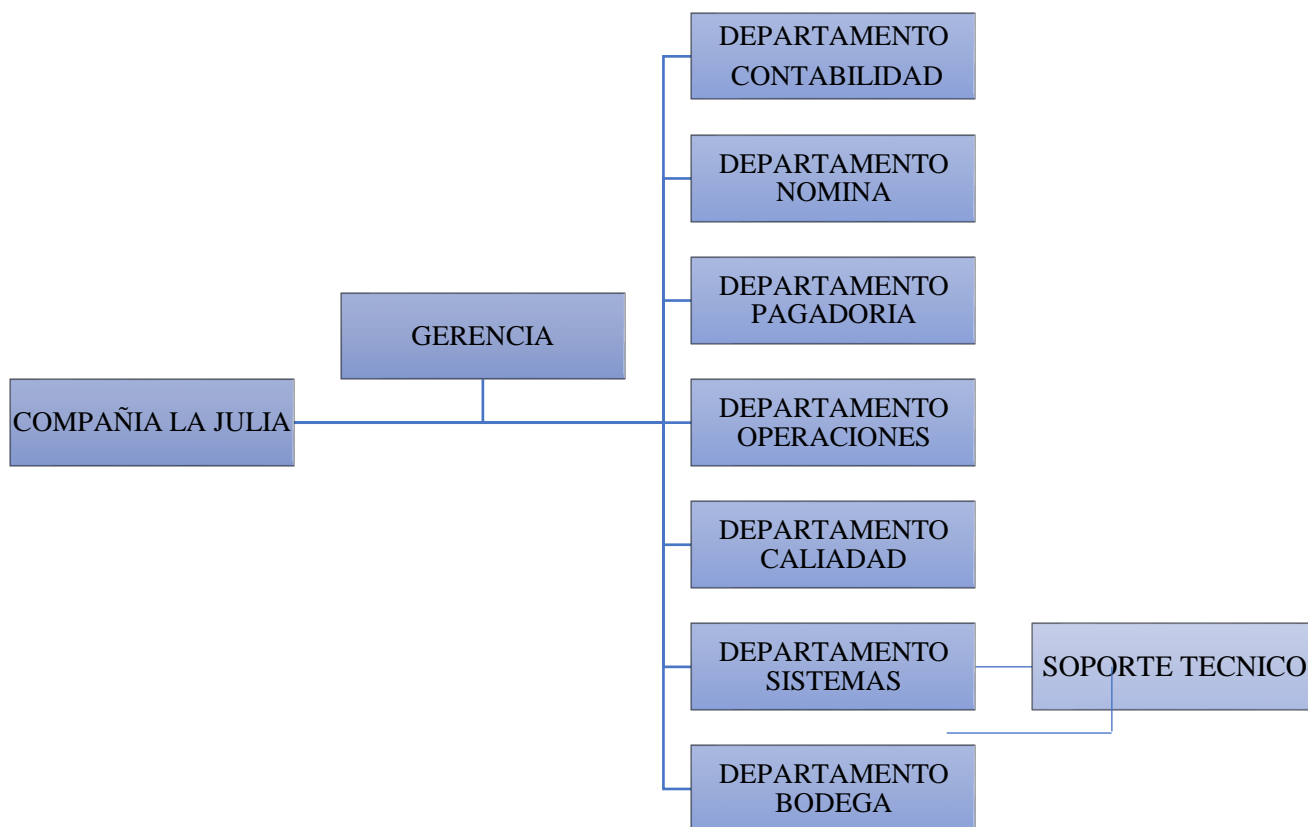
COMPAÑIA LA JULIA

GERENCIA

DEPARTAMENTO CONTABILIDAD

DEPARTAMENTO NOMINA

DEPARTAMENTO PAGADORIA

DEPARTAMENTO OPERACIONES

DEPARTAMENTO CALIADAD

DEPARTAMENTO SISTEMAS

SOPORTE TECNICO

DEPARTAMENTO BODEGA